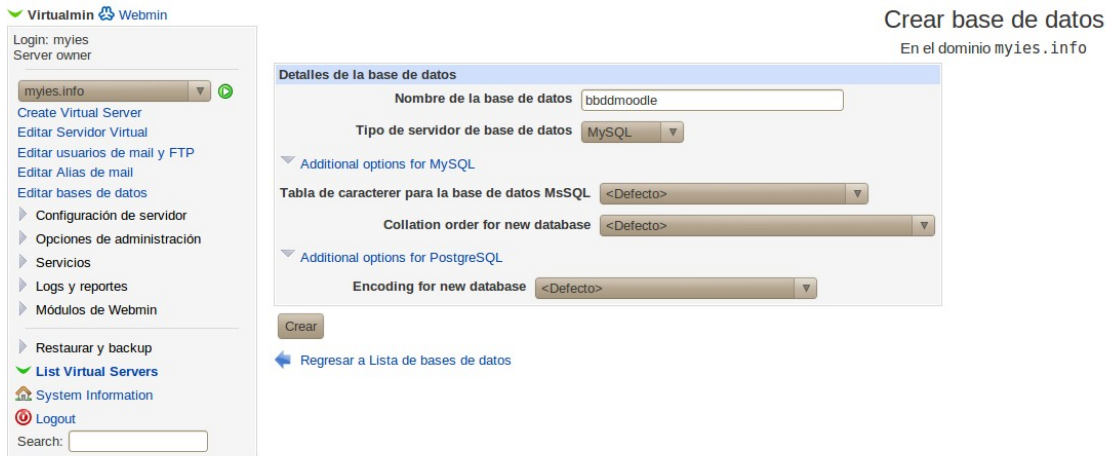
Virtualmin Webmin

Login: myies
Server owner

myies.info

Create Virtual Server
Editar Servidor Virtual
Editar usuarios de mail y FTP
Editar Alias de mail
Editar bases de datos
Configuración de servidor
Opciones de administración
Servicios
Logs y reportes
Módulos de Webmin
Restaurar y backup
List Virtual Servers
System Information
Logout
Search:

Crear base de datos
En el dominio myies.info

Detalles de la base de datos

Nombre de la base de datos bbddmoodle

Tipo de servidor de base de datos MySQL

Additional options for MySQL

Tabla de caracterer para la base de datos MsSQL <Defecto>

Collation order for new database <Defecto>

Additional options for PostgreSQL

Encoding for new database <Defecto>

Crear

Regresar a Lista de bases de datos